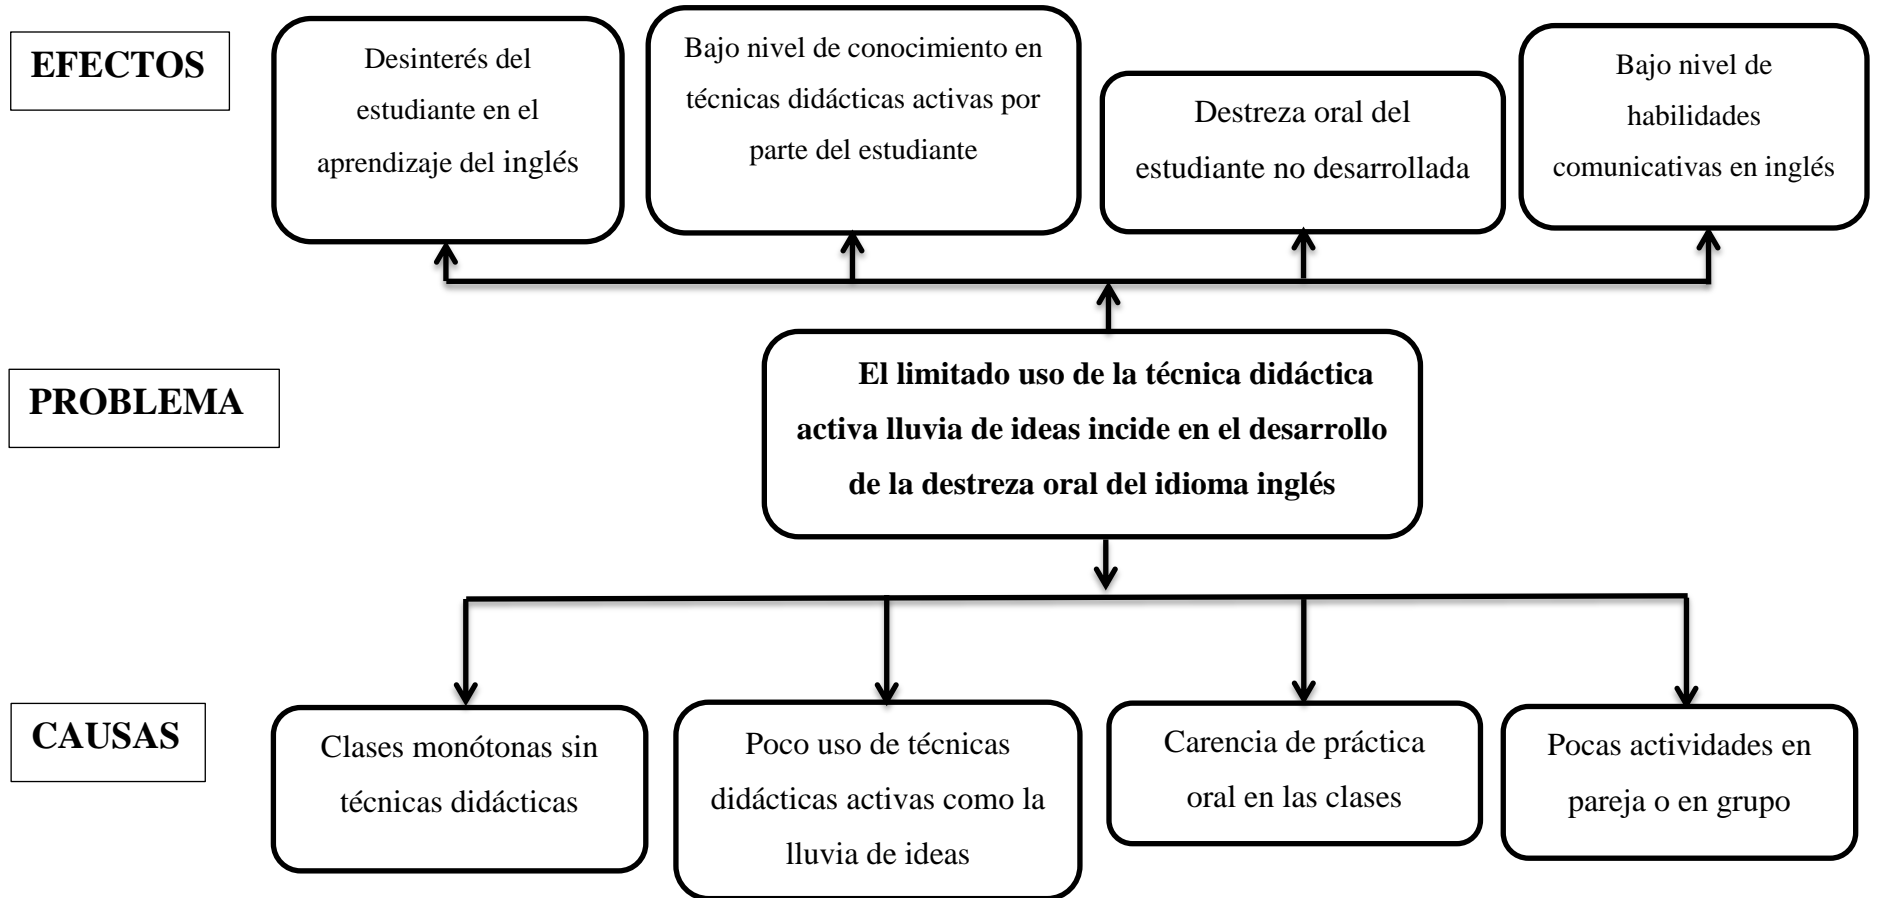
EFECTOS

Desinterés del estudiante en el aprendizaje del inglés

Bajo nivel de conocimiento en técnicas didácticas activas por parte del estudiante

Destreza oral del estudiante no desarrollada

Bajo nivel de habilidades comunicativas en inglés

PROBLEMA

El limitado uso de la técnica didáctica activa lluvia de ideas incide en el desarrollo de la destreza oral del idioma inglés

CAUSAS

Clases monótonas sin técnicas didácticas

Poco uso de técnicas didácticas activas como la lluvia de ideas

Carencia de práctica oral en las clases

Pocas actividades en pareja o en grupo